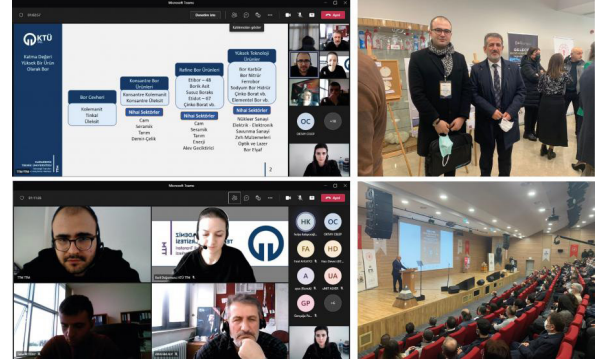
Microsoft Teams

Gemeinte kiste

Ayrıl

KTÜ

Katma Değeri Yüksek Bir Ürün Olarak Bor

Bor Cevheri
Kolemanit
Tinkal
Üleksit

Konsantre Bor Ürünleri
Konsantre Kolemanit
Konsantre Üleksit

Nihai Sektörler
Cam
Seramik
Tarım
Demir-Çelik

Rafine Bor Ürünleri
Etibor – 48
Borik Asit
Susuz Boraks
Etidot – 67
Çinko Borat vb.

Nihai Sektörler
Cam
Seramik
Tarım
Enerji
Alev Geciktirici

Yüksek Teknoloji Ürünleri
Bor Karbür
Bor Nitrür
Ferrobor
Sodyum Bor Hidrür
Çinko Borat vb.
Elementel Bor vb.

Nihai Sektörler
Nükleer Sanayi
Elektrik – Elektronik
Savunma Sanayi
Zırh Malzemeleri
Optik ve Lazer
Bor Fiber

2

OC

Microsoft Teams

HK
OC
FA
HD
A
UA
GP

KTÜ